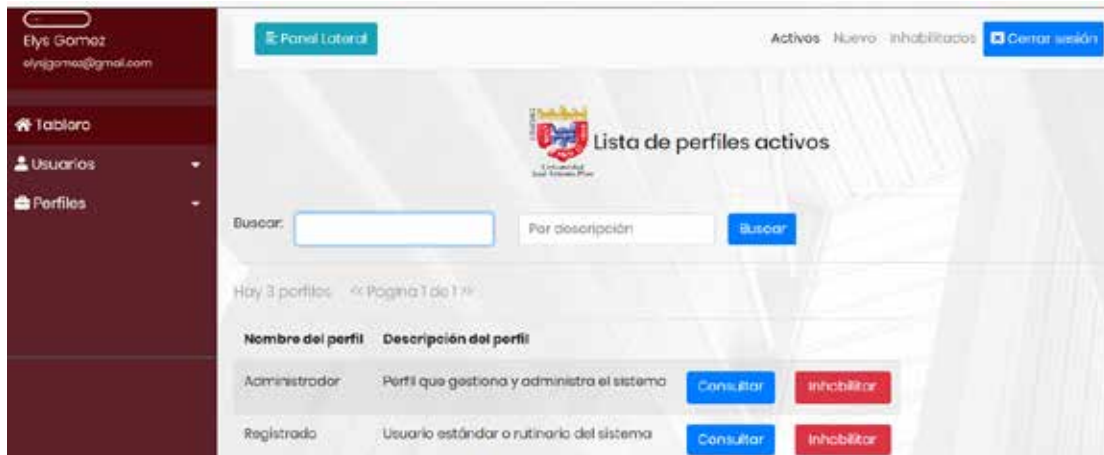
Elys Gomez
elysjgomez@gmail.com

Tablero
Usuarios
Perfiles

Panel Lateral

Activos Nuevo Inhabilitados Cerrar sesión

Lista de perfiles activos

Buscar: Por descripción Buscar

Hay 3 perfiles << Pagina 1 de 1 >>

| Nombre del perfil | Descripción del perfil | | |
|---|---|---|---|
| Administrador | Perfil que gestiona y administra el sistema | Consultar | Inhabilitar |
| Registrado | Usuario estándar o rutinario del sistema | Consultar | Inhabilitar |